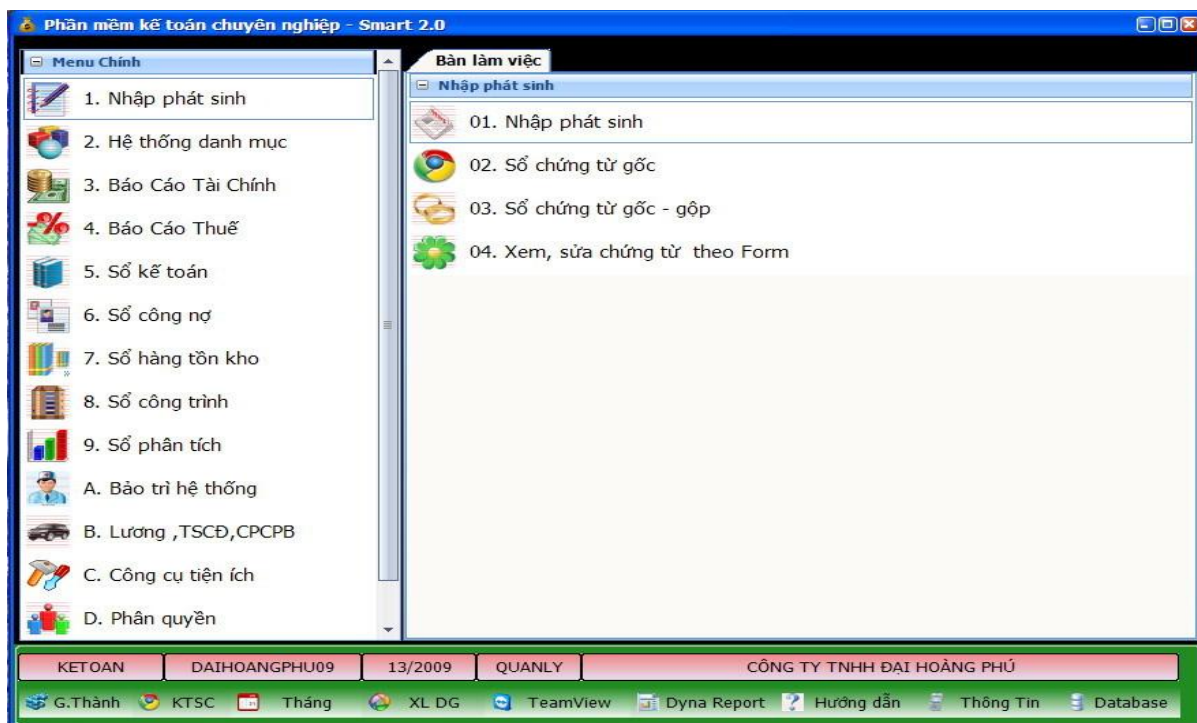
Phần mềm kế toán chuyên nghiệp - Smart 2.0

Menu Chính

1. Nhập phát sinh

2. Hệ thống danh mục

3. Báo Cáo Tài Chính

4. Báo Cáo Thuế

5. Sổ kế toán

6. Sổ công nợ

7. Sổ hàng tồn kho

8. Sổ công trình

9. Sổ phân tích

A. Bảo trì hệ thống

B. Lương ,TSCĐ,CPCPB

C. Công cụ tiện ích

D. Phân quyền

Bàn làm việc

Nhập phát sinh

01. Nhập phát sinh

02. Sổ chứng từ gốc

03. Sổ chứng từ gốc - gộp

04. Xem, sửa chứng từ theo Form

KETOAN | DAIHOANGPHU09 | 13/2009 | QUANLY | CÔNG TY TNHH ĐẠI HOÀNG PHÚ

G.Thành KTSC Tháng XL DG TeamView Dyna Report Hướng dẫn Thông Tin Database